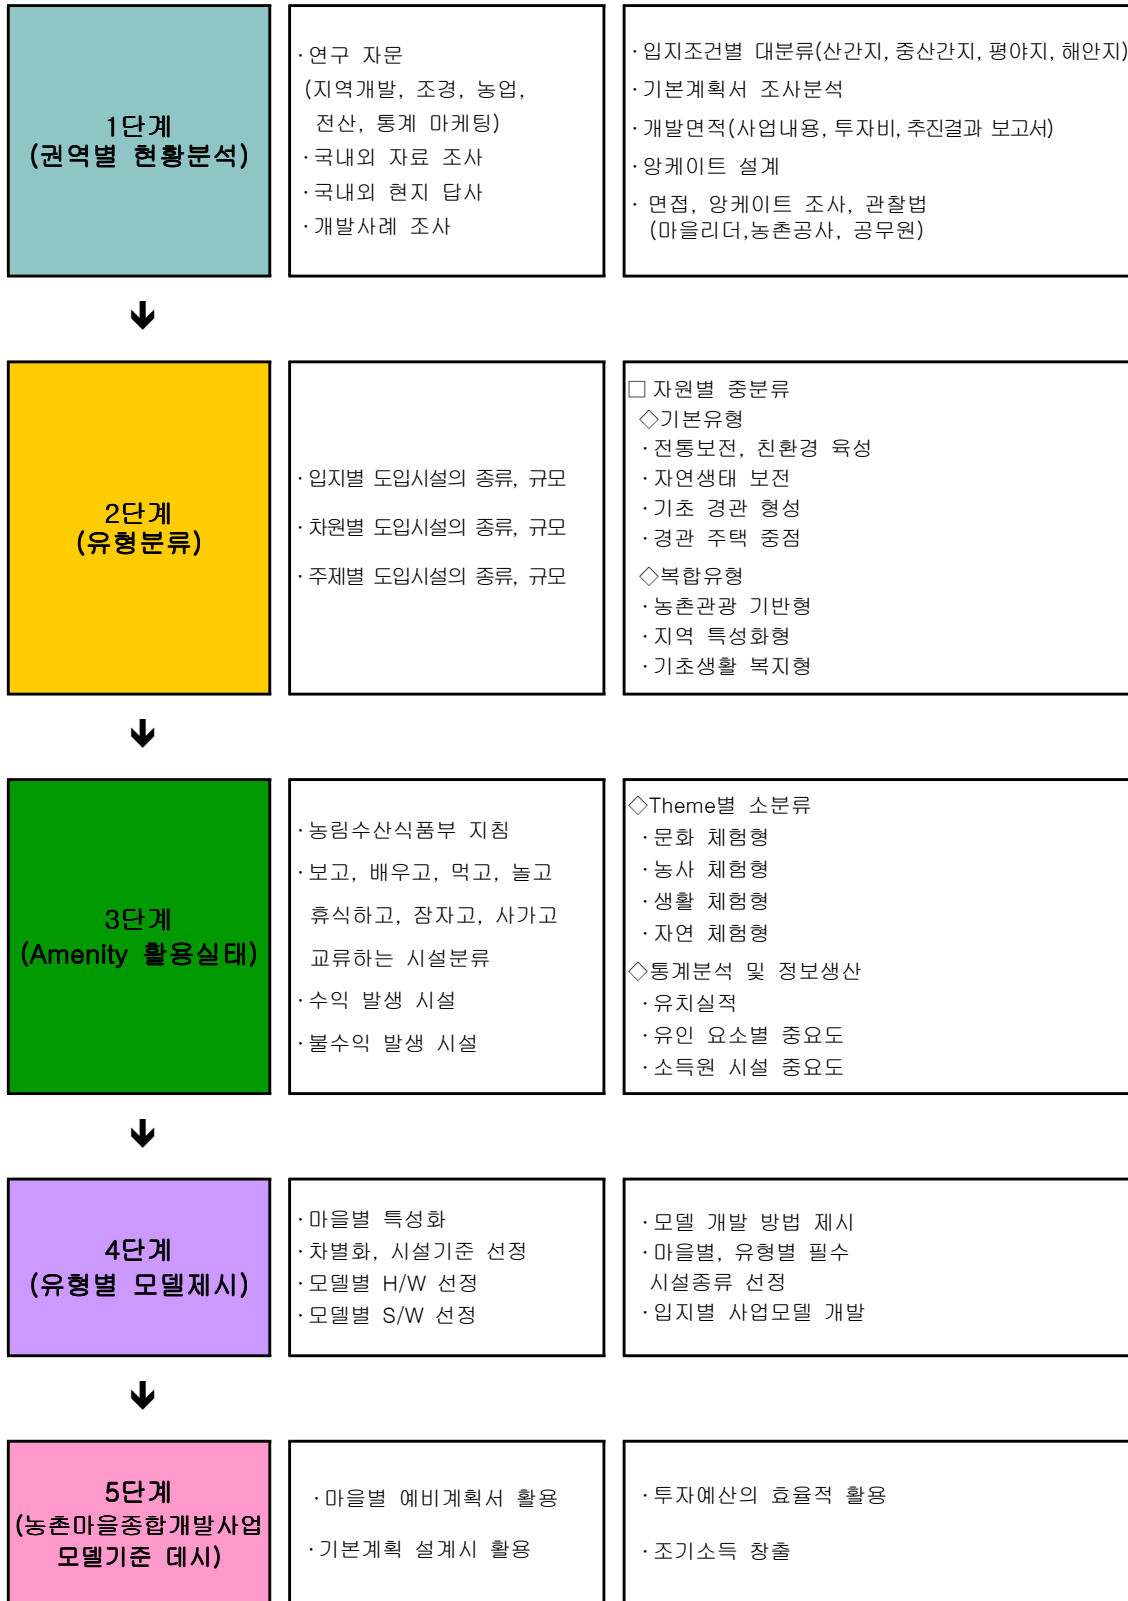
1단계
(권역별 현황분석)

·연구 자문
(지역개발, 조경, 농업, 전산, 통계 마케팅)
·국내외 자료 조사
·국내외 현지 답사
·개발사례 조사

·입지조건별 대분류(산간지, 중산간지, 평야지, 해안지)
·기본계획서 조사분석
·개발면적(사업내용, 투자비, 추진결과 보고서)
·앙케이트 설계
· 면접, 앙케이트 조사, 관찰법
(마을리더,농촌공사, 공무원)

2단계
(유형분류)

·입지별 도입시설의 종류, 규모
·차원별 도입시설의 종류, 규모
·주제별 도입시설의 종류, 규모

□ 자원별 중분류
◇기본유형
·전통보전, 친환경 육성
·자연생태 보전
·기초 경관 형성
·경관 주택 중점
◇복합유형
·농촌관광 기반형
·지역 특성화형
·기초생활 복지형

3단계
(Amenity 활용실태)

·농림수산식품부 지침
·보고, 배우고, 먹고, 놀고 휴식하고, 잠자고, 사가고 교류하는 시설분류
·수익 발생 시설
·불수익 발생 시설

◇Theme별 소분류
·문화 체험형
·농사 체험형
·생활 체험형
·자연 체험형
◇통계분석 및 정보생산
·유치실적
·유인 요소별 중요도
·소득원 시설 중요도

4단계
(유형별 모델제시)

·마을별 특성화
·차별화, 시설기준 선정
·모델별 H/W 선정
·모델별 S/W 선정

·모델 개발 방법 제시
·마을별, 유형별 필수 시설종류 선정
·입지별 사업모델 개발

5단계
(농촌마을종합개발사업 모델기준 데시)

·마을별 예비계획서 활용
·기본계획 설계시 활용

·투자예산의 효율적 활용
·조기소득 창출